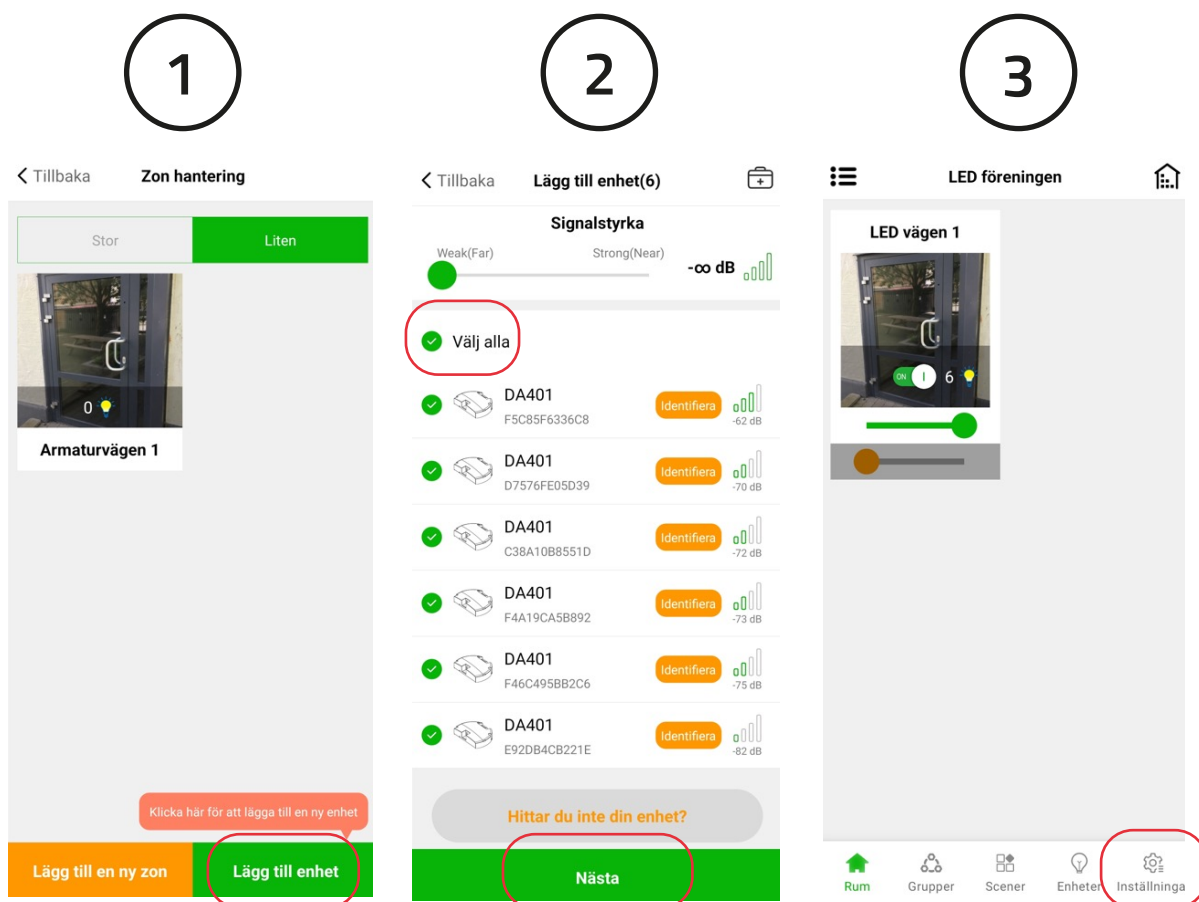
1

Tillbaka
Zon hantering

Stor
Liten

0

Armaturvägen 1

Klicka här för att lägga till en ny enhet

Lägg till en ny zon
Lägg till enhet

2

Tillbaka
Lägg till enhet(6)

Signalstyrka
Weak(Far)
Strong(Near)
-∞ dB

Välj alla

DA401
F5C85F6336C8
Identifiera
-62 dB

DA401
D7576FE05D39
Identifiera
-70 dB

DA401
C38A10B8551D
Identifiera
-72 dB

DA401
F4A19CA5B892
Identifiera
-73 dB

DA401
F46C495BB2C6
Identifiera
-75 dB

DA401
E92DB4CB221E
Identifiera
-82 dB

Hittar du inte din enhet?

Nästa

3

LED föreningen

LED vägen 1

ON
6

Rum
Grupper
Scener
Enheter
Inställninga